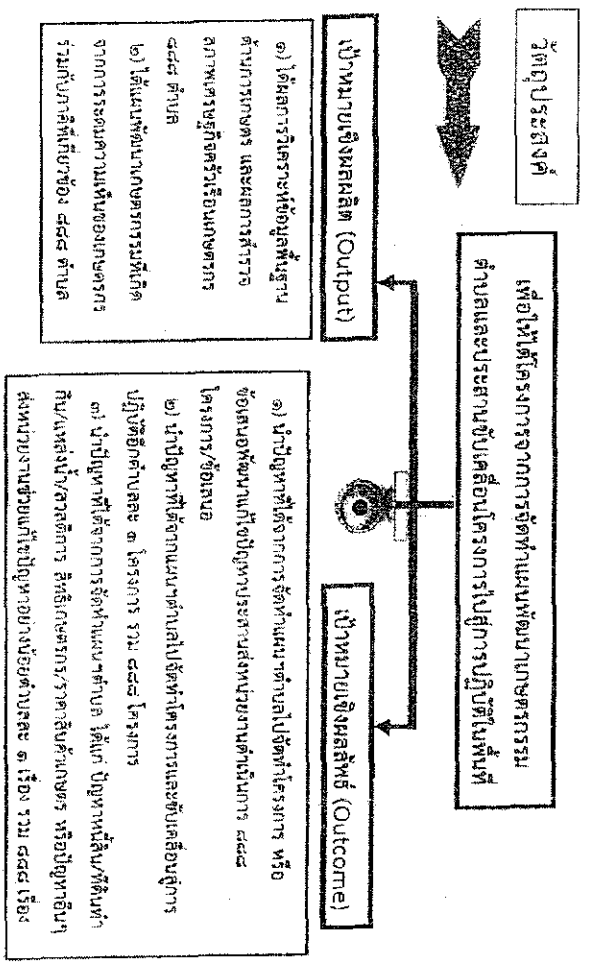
วัตถุประสงค์

เพื่อให้โครงการจากการจัดทำแผนพัฒนาเกษตรกรรมระดับตำบลและประสานขับเคลื่อนโครงการไปสู่การปฏิบัติในพื้นที่

เป้าหมายเชิงผลผลิต (Output)

๑) ได้ผลการวิเคราะห์ข้อมูลพื้นฐานด้านการเกษตร และผลการสำรวจสภาพเศรษฐกิจสังคมครัวเรือนเกษตรกร ๘๘๘ ตำบล

๒) ได้แผนพัฒนาเกษตรกรรมที่เกิดจากการระดมความคิดเห็นของเกษตรกรร่วมกับเจ้าหน้าที่ทุกภาคส่วน ๘๘๘ ตำบล

เป้าหมายเชิงผลลัพธ์ (Outcome)

๑) นำปัญหาที่ได้จากการจัดทำแผนพัฒนาตำบลไปจัดทำโครงการ หรือข้อเสนอพัฒนาแก้ปัญหาประสานส่งหน่วยงานดำเนินการ ๘๘๘ โครงการ/ข้อเสนอ

๒) นำปัญหาที่ได้จากแผนพัฒนาตำบลไปจัดทำโครงการและขับเคลื่อนสู่การปฏิบัติอย่างน้อยตำบลละ ๑ โครงการ รวม ๘๘๘ โครงการ

๓) นำปัญหาที่ได้จากการจัดทำแผนพัฒนาตำบล ได้แก่ ปัญหาหนี้สิน/ที่ดินทำกิน/แหล่งน้ำ/ลดต้นทุน สิทธิเกษตรกร/ราคาสินค้าเกษตร หรือปัญหาอื่นๆ ส่งหน่วยงานที่รับผิดชอบแก้ไขปัญหาอย่างน้อยตำบลละ ๑ เรื่อง รวม ๘๘๘ เรื่อง